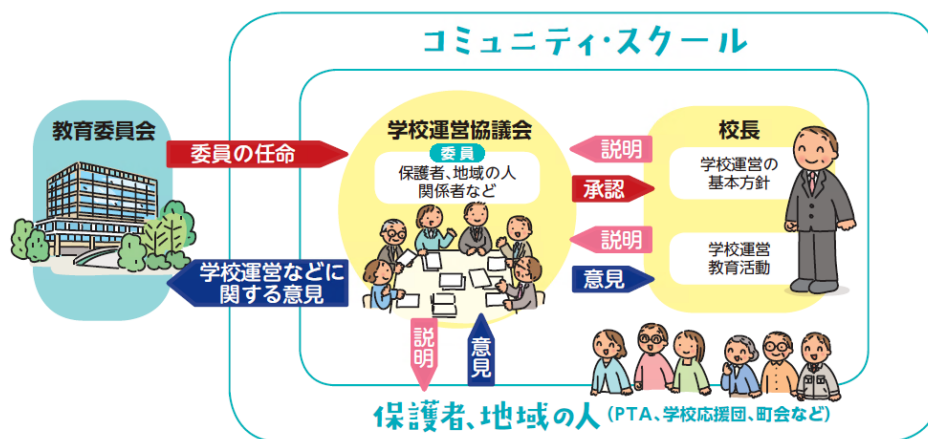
コミュニティ・スクール

教育委員会

委員の任命

学校運営などに関する意見

学校運営協議会

委員

保護者、地域の人
関係者など

説明

承認

説明

意見

校長

学校運営の基本方針

学校運営
教育活動

説明

意見

保護者、地域の人（PTA、学校応援団、町会など）